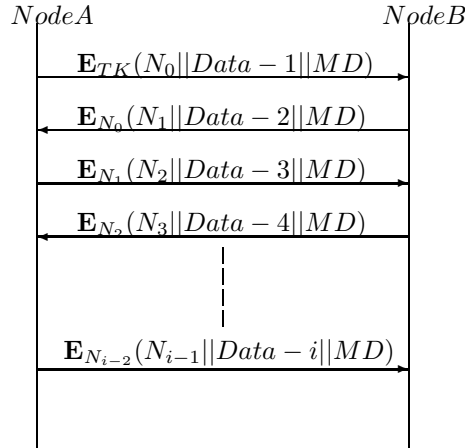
$NodeA$ $NodeB$

$\mathbf{E}_{TK}(N_0||Data-1||MD)$

$\mathbf{E}_{N_0}(N_1||Data-2||MD)$

$\mathbf{E}_{N_1}(N_2||Data-3||MD)$

$\mathbf{E}_{N_2}(N_3||Data-4||MD)$

$\mathbf{E}_{N_{i-2}}(N_{i-1}||Data-i||MD)$